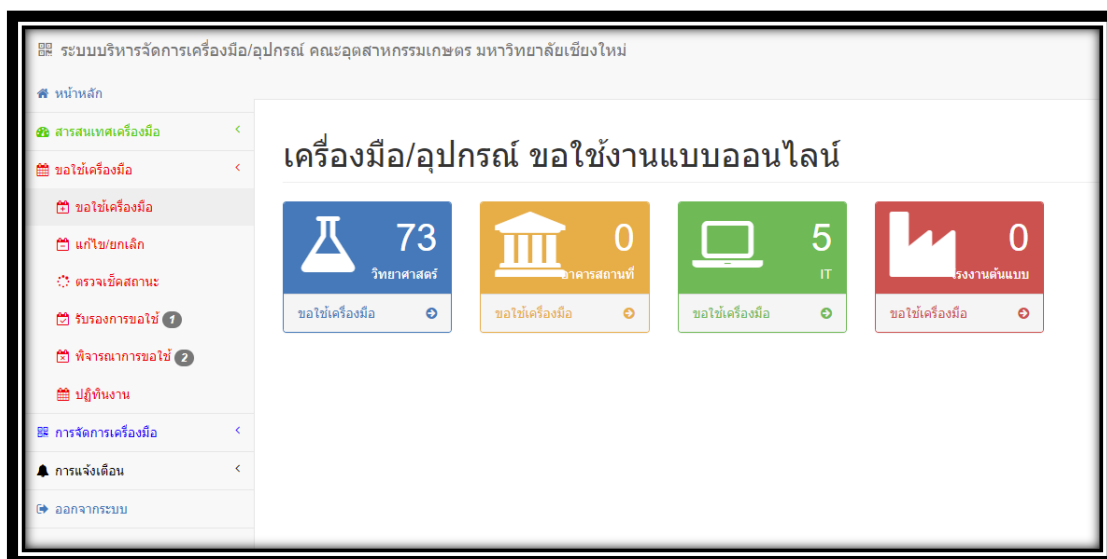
ระบบบริหารจัดการเครื่องมือ/อุปกรณ์ คณะอุตสาหกรรมเกษตร มหาวิทยาลัยเชียงใหม่

หน้าหลัก

สารสนเทศเครื่องมือ

ขอใช้เครื่องมือ

ขอใช้เครื่องมือ

แก้ไข/ยกเลิก

ตรวจเช็คสถานะ

รับรองการขอใช้ 1

พิจารณาการขอใช้ 2

ปฏิทินงาน

การจัดการเครื่องมือ

การแจ้งเตือน

ออกจากระบบ

เครื่องมือ/อุปกรณ์ ขอใช้งานแบบออนไลน์

73
วิทยาศาสตร์
ขอใช้เครื่องมือ

0
อาคารสถานที่
ขอใช้เครื่องมือ

5
IT
ขอใช้เครื่องมือ

0
โรงงานต้นแบบ
ขอใช้เครื่องมือ